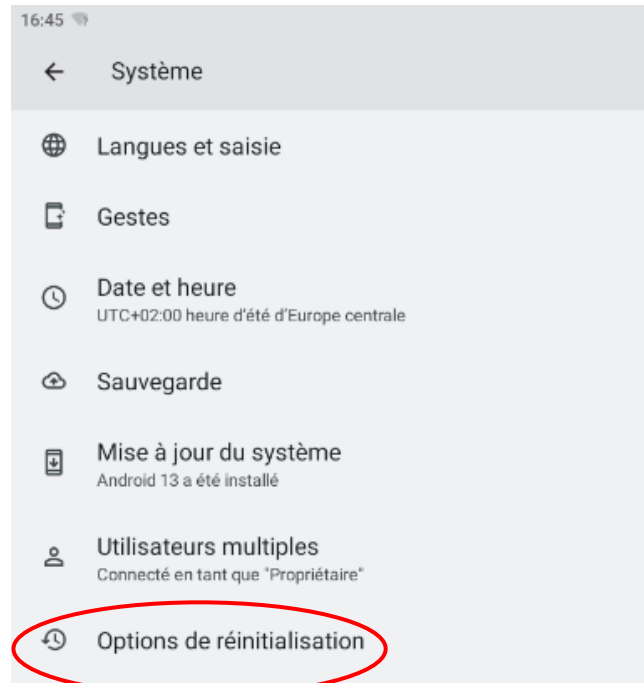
16:45

Système

Langues et saisie

Gestes

Date et heure
UTC+02:00 heure d'été d'Europe centrale

Sauvegarde

Mise à jour du système
Android 13 a été installé

Utilisateurs multiples
Connecté en tant que "Propriétaire"

Options de réinitialisation